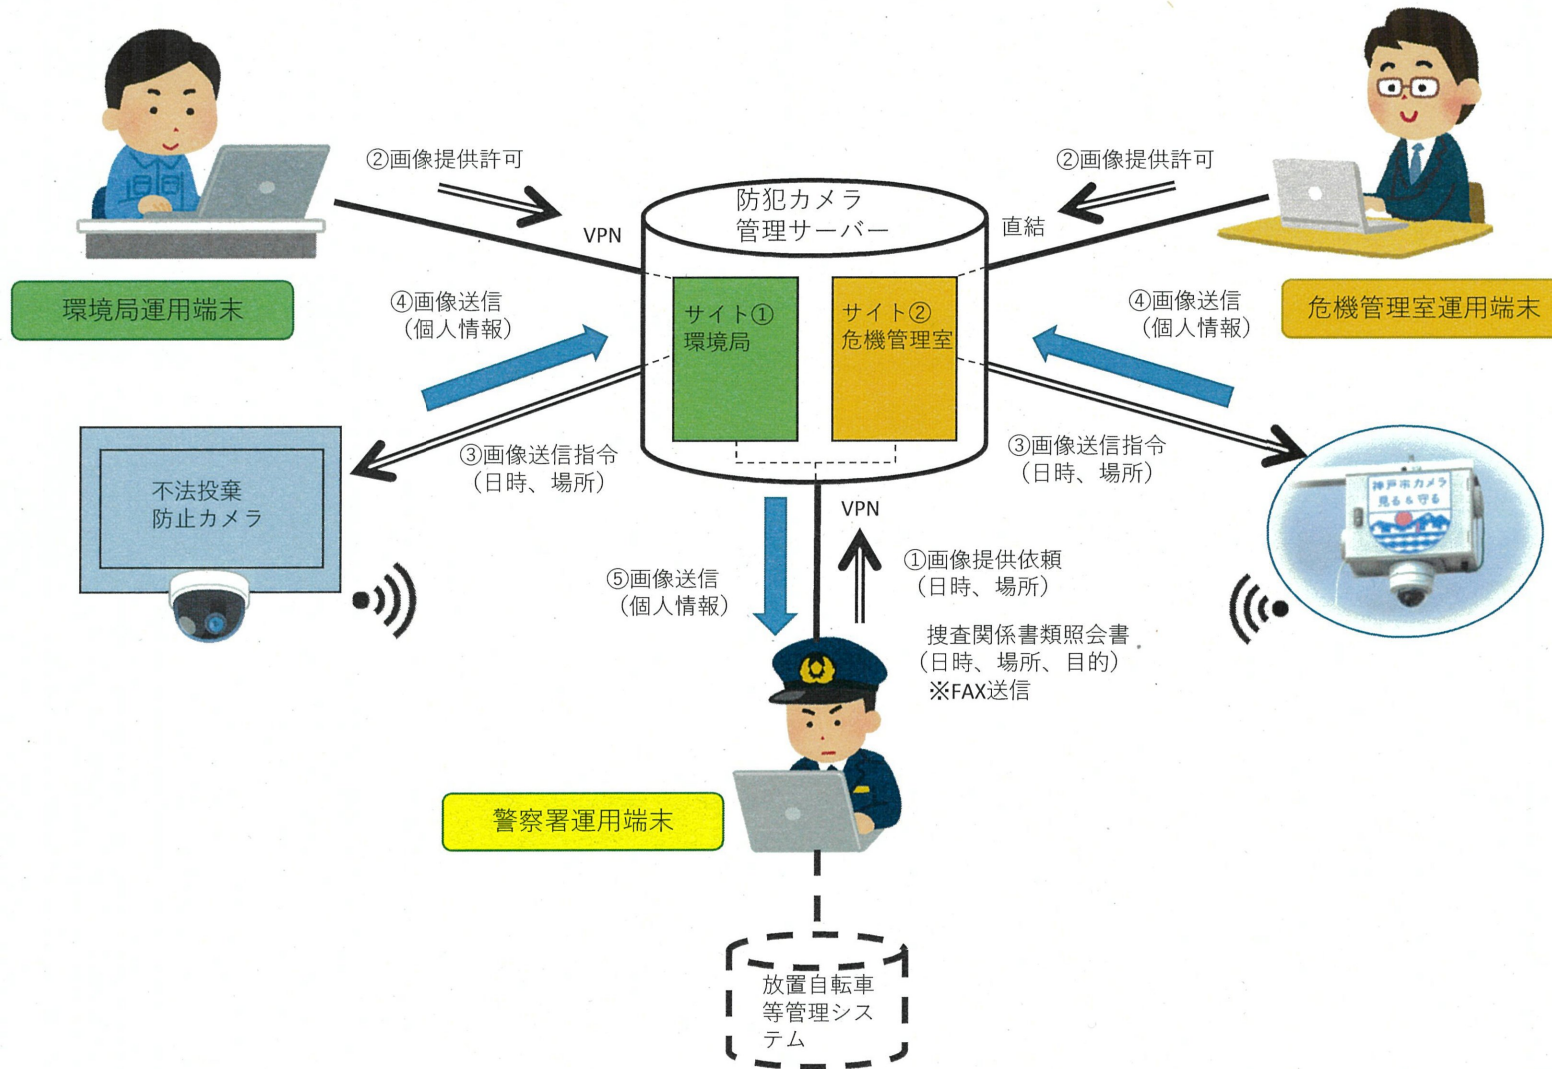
②画像提供許可

②画像提供許可

防犯カメラ
管理サーバー

VPN

直結

環境局運用端末

④画像送信
（個人情報）

サイト①
環境局

サイト②
危機管理室

④画像送信
（個人情報）

危機管理室運用端末

不法投棄
防止カメラ

③画像送信指令
（日時、場所）

③画像送信指令
（日時、場所）

神戸市カメラ
見る＆守る

VPN

⑤画像送信
（個人情報）

①画像提供依頼
（日時、場所）

捜査関係書類照会書
（日時、場所、目的）
※FAX送信

警察署運用端末

放置自転車
等管理シス
テム